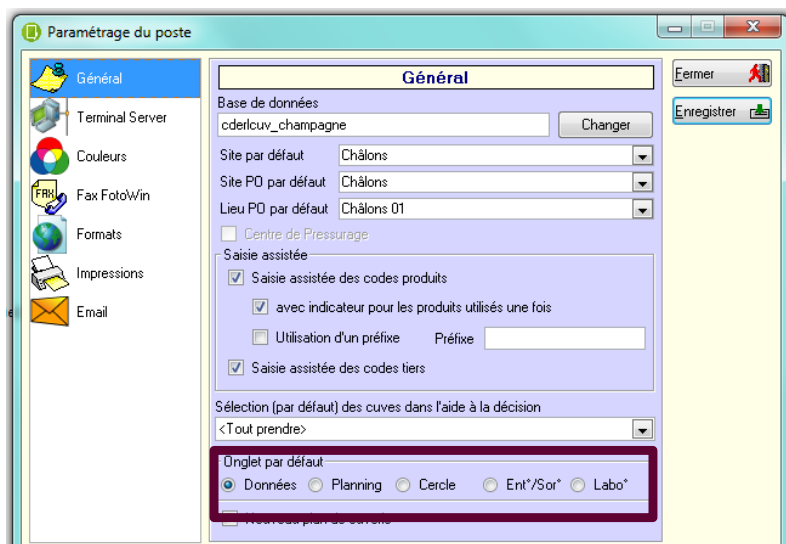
Paramétrage du poste

Général
Terminal Server
Couleurs
Fax FotoWin
Formats
Impressions
Email

Général

Base de données
cderlcuv_champagne
Changer

Site par défaut Châlons
Site PO par défaut Châlons
Lieu PO par défaut Châlons 01
Centre de Pressurage

Saisie assistée
Saisie assistée des codes produits
avec indicateur pour les produits utilisés une fois
Utilisation d'un préfixe Préfixe
Saisie assistée des codes tiers

Sélection (par défaut) des cuves dans l'aide à la décision
<Tout prendre>

Onglet par défaut
Données Planning Cercle Ent°/Sor° Labo°

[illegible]

Fermer
Enregistrer